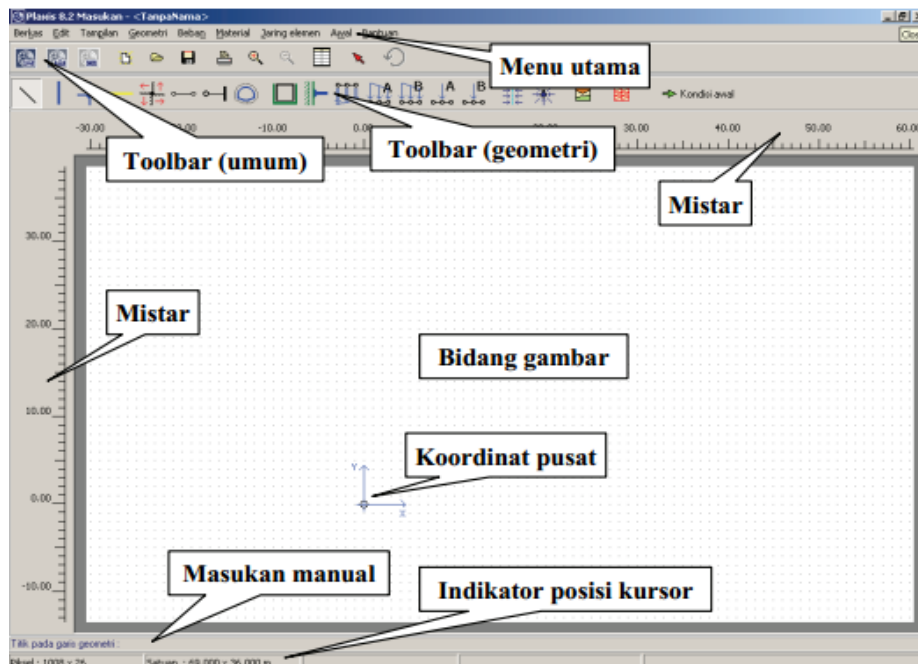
Plaxis 8.2 Masukan - <TanpaNama>

Berkas Edit Tampilan Geometri Beban Material Jaring elemen Awal Bantuan

Menu utama

Kondisi awal

-30.00 -10.00 0.00 30.00 40.00 50.00 60.0

Toolbar (umum)

Toolbar (geometri)

Mistar

30.00

Mistar

20.00

Bidang gambar

10.00

Koordinat pusat

Y

X

0.00

Masukan manual

-10.00

Indikator posisi kursor

Titik pada garis geometri :

Piksel : 1008 x 26 Satuan : 60.000 x 36.000 m